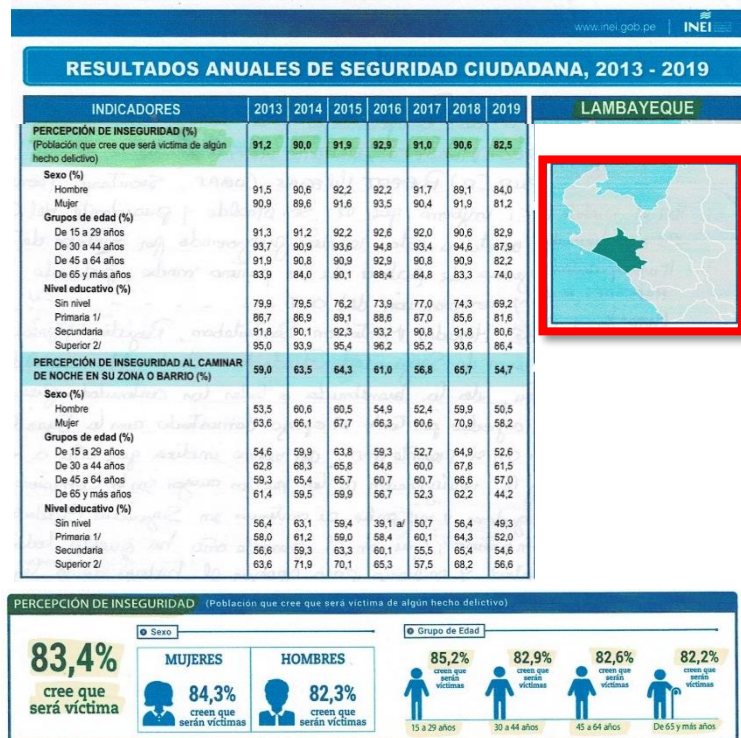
www.inei.gob.pe | INEI

RESULTADOS ANUALES DE SEGURIDAD CIUDADANA, 2013 - 2019

LAMBAYEQUE

| INDICADORES | 2013 | 2014 | 2015 | 2016 | 2017 | 2018 | 2019 |
|---|---|---|---|---|---|---|---|
| PERCEPCIÓN DE INSEGURIDAD (%) (Población que cree que será víctima de algún hecho delictivo) | 91,2 | 90,0 | 91,9 | 92,9 | 91,0 | 90,6 | 82,5 |
| Sexo (%) | | | | | | | |
| Hombre | 91,5 | 90,6 | 92,2 | 92,2 | 91,7 | 89,1 | 84,0 |
| Mujer | 90,9 | 89,6 | 91,6 | 93,5 | 90,4 | 91,9 | 81,2 |
| Grupos de edad (%) | | | | | | | |
| De 15 a 29 años | 91,3 | 91,2 | 92,2 | 92,6 | 92,0 | 90,6 | 82,9 |
| De 30 a 44 años | 93,7 | 90,9 | 93,6 | 94,8 | 93,4 | 94,6 | 87,9 |
| De 45 a 64 años | 91,9 | 90,8 | 90,9 | 92,9 | 90,8 | 90,9 | 82,2 |
| De 65 y más años | 83,9 | 84,0 | 90,1 | 88,4 | 84,8 | 83,3 | 74,0 |
| Nivel educativo (%) | | | | | | | |
| Sin nivel | 79,9 | 79,5 | 76,2 | 73,9 | 77,0 | 74,3 | 69,2 |
| Primaria 1/ | 86,7 | 86,9 | 89,1 | 88,6 | 87,0 | 85,6 | 81,6 |
| Secundaria | 91,8 | 90,1 | 92,3 | 93,2 | 90,8 | 91,8 | 80,6 |
| Superior 2/ | 95,0 | 93,9 | 95,4 | 96,2 | 95,2 | 93,6 | 86,4 |
| PERCEPCIÓN DE INSEGURIDAD AL CAMINAR DE NOCHE EN SU ZONA O BARRIO (%) | 59,0 | 63,5 | 64,3 | 61,0 | 56,8 | 65,7 | 54,7 |
| Sexo (%) | | | | | | | |
| Hombre | 53,5 | 60,6 | 60,5 | 54,9 | 52,4 | 59,9 | 50,5 |
| Mujer | 63,6 | 66,1 | 67,7 | 66,3 | 60,6 | 70,9 | 58,2 |
| Grupos de edad (%) | | | | | | | |
| De 15 a 29 años | 54,6 | 59,9 | 63,8 | 59,3 | 52,7 | 64,9 | 52,6 |
| De 30 a 44 años | 62,8 | 68,3 | 65,8 | 64,8 | 60,0 | 67,8 | 61,5 |
| De 45 a 64 años | 59,3 | 65,4 | 65,7 | 60,7 | 60,7 | 66,6 | 57,0 |
| De 65 y más años | 61,4 | 59,5 | 59,9 | 56,7 | 52,3 | 62,2 | 44,2 |
| Nivel educativo (%) | | | | | | | |
| Sin nivel | 56,4 | 63,1 | 59,4 | 39,1 a/ | 50,7 | 56,4 | 49,3 |
| Primaria 1/ | 58,0 | 61,2 | 59,0 | 58,4 | 60,1 | 64,3 | 52,0 |
| Secundaria | 56,6 | 59,3 | 63,3 | 60,1 | 55,5 | 65,4 | 54,6 |
| Superior 2/ | 63,6 | 71,9 | 70,1 | 65,3 | 57,5 | 68,2 | 56,6 |

PERCEPCIÓN DE INSEGURIDAD (Población que cree que será víctima de algún hecho delictivo)

83,4% cree que será víctima

Sexo

MUJERES 84,3% creen que serán víctimas

HOMBRES 82,3% creen que serán víctimas

Grupo de Edad

85,2% creen que serán víctimas 15 a 29 años

82,9% creen que serán víctimas 30 a 44 años

82,6% creen que serán víctimas 45 a 64 años

82,2% creen que serán víctimas De 65 y más años